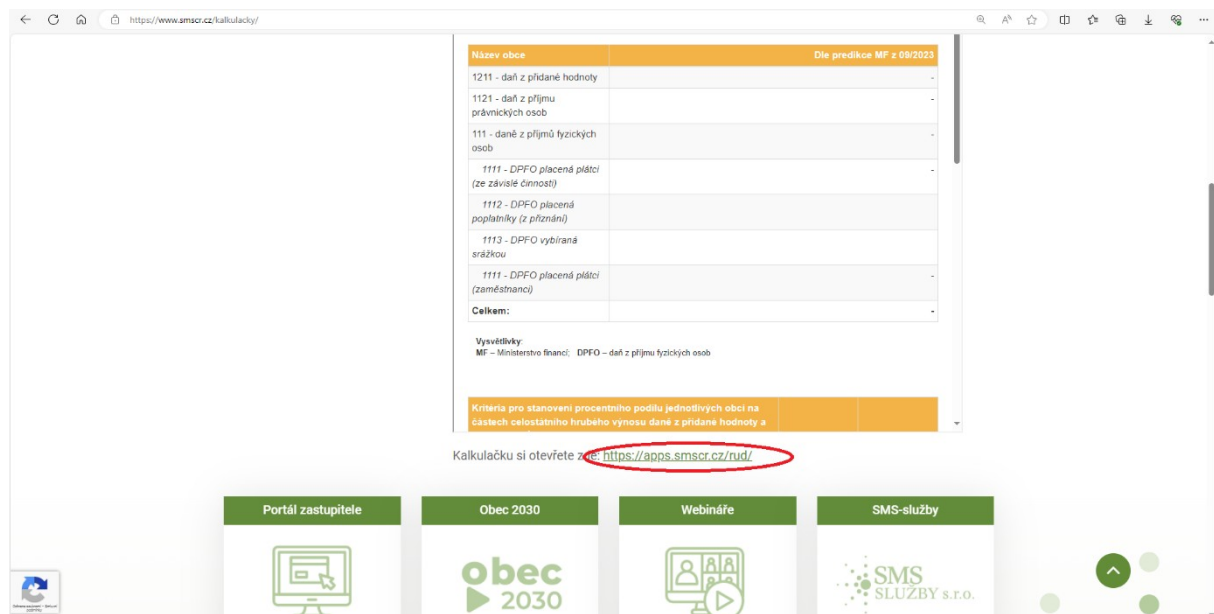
https://www.smscr.cz/kalkulacky/

| Název obce | Dle predikce MF z 09/2023 |
|---|---|
| 1211 - daň z přidané hodnoty | - |
| 1121 - daň z příjmu právnických osob | - |
| 111 - daně z příjmů fyzických osob | - |
| 1111 - DPFO placená plátci (ze závislé činnosti) | - |
| 1112 - DPFO placená poplatníky (z přiznání) | |
| 1113 - DPFO vybíraná srážkou | |
| 1111 - DPFO placená plátci (zaměstnanci) | - |
| Celkem: | - |

Vysvětlivky:
MF – Ministerstvo financí; DPFO – daň z příjmu fyzických osob

Kritéria pro stanovení procentního podílu jednotlivých obcí na částech celostátního hrubého výnosu daně z přidané hodnoty a

Kalkulačku si otevřete zde: https://apps.smscr.cz/rud/

Portál zastupitele

Obec 2030

Webináře

SMS-služby

obec 2030

SMS SLUŽBY s.r.o.